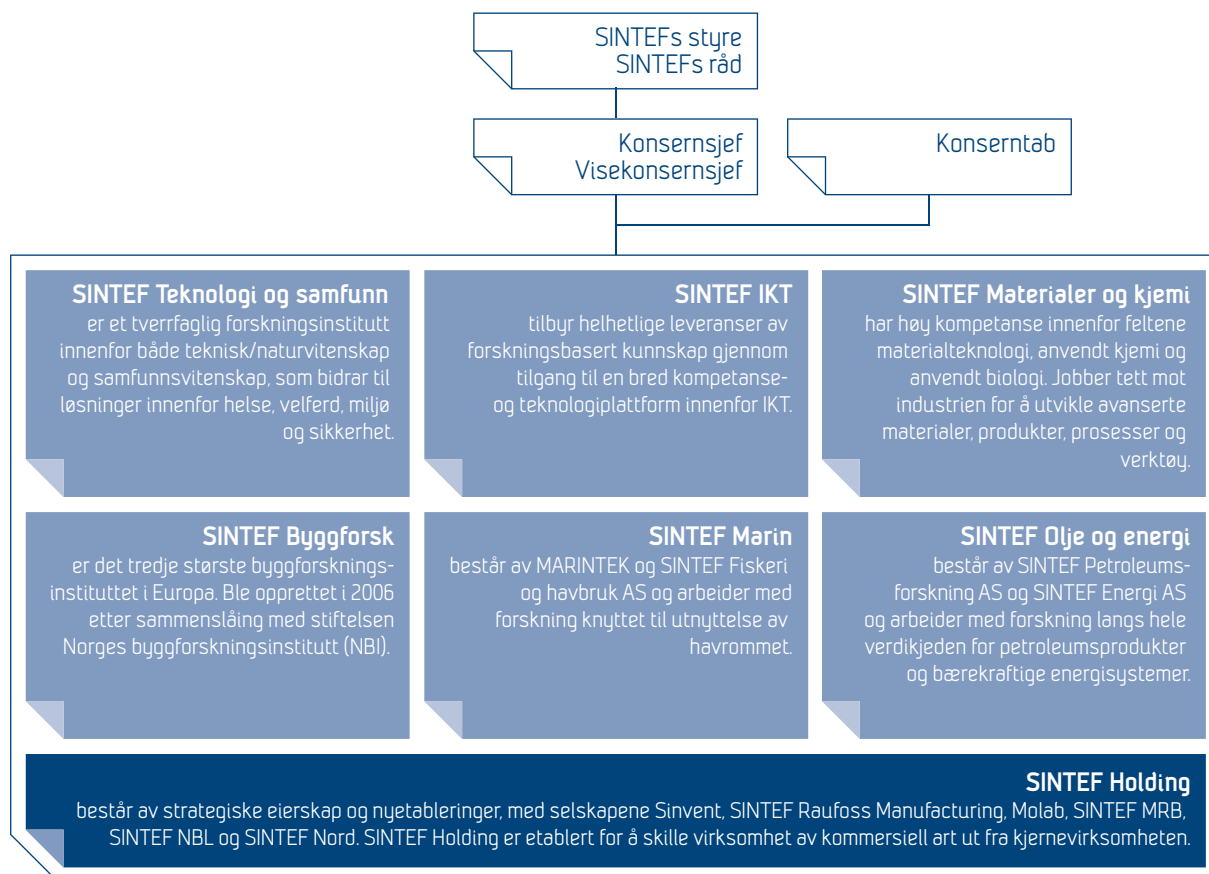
SINTEFs styre
SINTEFs råd

Konsernsjef
Visekonsernsjef

Konserntab

SINTEF Teknologi og samfunn
er et tverrfaglig forskningsinstitutt innenfor både teknisk/naturvitenskap og samfunnsvitenskap, som bidrar til løsninger innenfor helse, velferd, miljø og sikkerhet.

SINTEF IKT
tilbyr helhetlige leveranser av forskningsbasert kunnskap gjennom tilgang til en bred kompetanse- og teknologiplattform innenfor IKT.

SINTEF Materialer og kjemi
har høy kompetanse innenfor feltene materialteknologi, anvendt kjemi og anvendt biologi. Jobber tett mot industrien for å utvikle avanserte materialer, produkter, prosesser og verktøy.

SINTEF Byggforsk
er det tredje største byggforskningsinstituttet i Europa. Ble opprettet i 2006 etter sammenslåing med stiftelsen Norges byggforskningsinstitutt (NBI).

SINTEF Marin
består av MARINTEK og SINTEF Fiskeri og havbruk AS og arbeider med forskning knyttet til utnyttelse av havrommet.

SINTEF Olje og energi
består av SINTEF Petroleumsforskning AS og SINTEF Energi AS og arbeider med forskning langs hele verdikjeden for petroleumsprodukter og bærekraftige energisystemer.

SINTEF Holding
består av strategiske eierskap og nyetableringer, med selskapene Sinvent, SINTEF Raufoss Manufacturing, Molab, SINTEF MRB, SINTEF NBL og SINTEF Nord. SINTEF Holding er etablert for å skille virksomhet av kommersiell art ut fra kjernevirksomheten.